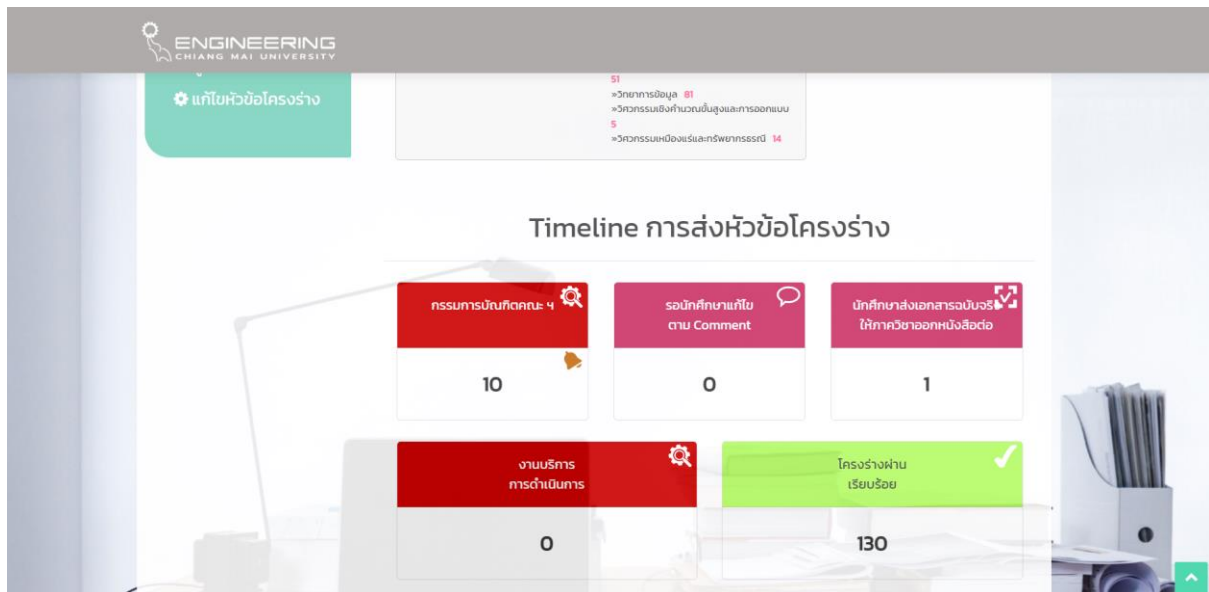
ENGINEERING
CHIANG MAI UNIVERSITY

แก้ไขหัวข้อโครงร่าง

51
»วิทยาการข้อมูล 81
»วิศวกรรมเชิงคำนวณขั้นสูงและการออกแบบ 5
»วิศวกรรมเหมืองแร่และทรัพยากรธรณี 14

Timeline การส่งหัวข้อโครงร่าง

กรรมการบัณฑิตคณะ ฯ

10

รอนักศึกษาแก้ไขตาม Comment

0

นักศึกษาส่งเอกสารฉบับจริงให้ภาควิชาออกหนังสือต่อ

1

งานบริการการดำเนินการ

0

โครงร่างผ่านเรียบร้อย

130